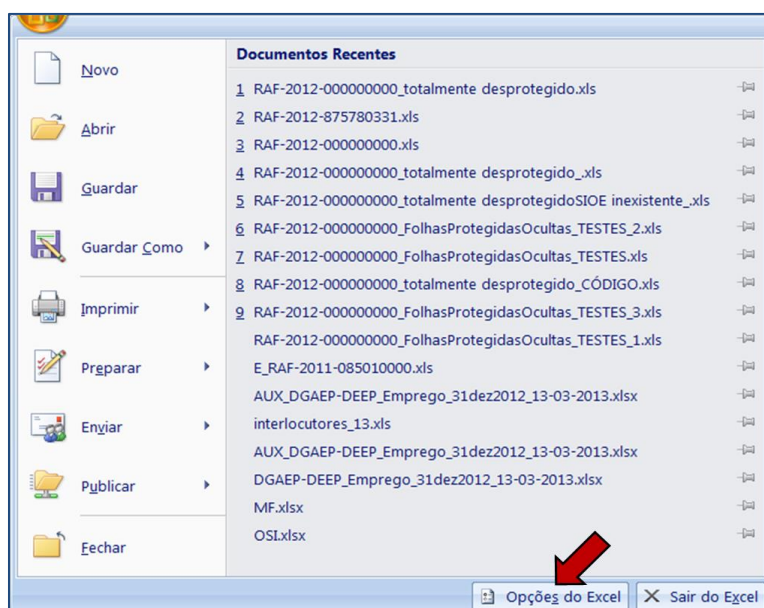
Novo

Abrir

Guardar

Guardar Como

Imprimir

Preparar

Enviar

Publicar

Fechar

Documentos Recentes

1 RAF-2012-000000000_totalmente desprotegido.xls
2 RAF-2012-875780331.xls
3 RAF-2012-000000000.xls
4 RAF-2012-000000000_totalmente desprotegido_.xls
5 RAF-2012-000000000_totalmente desprotegidoSIOE inexistente_.xls
6 RAF-2012-000000000_FolhasProtegidasOcultas_TESTES_2.xls
7 RAF-2012-000000000_FolhasProtegidasOcultas_TESTES.xls
8 RAF-2012-000000000_totalmente desprotegido_CÓDIGO.xls
9 RAF-2012-000000000_FolhasProtegidasOcultas_TESTES_3.xls
RAF-2012-000000000_FolhasProtegidasOcultas_TESTES_1.xls
E_RAF-2011-085010000.xls
AUX_DGAEP-DEEP_Emprego_31dez2012_13-03-2013.xlsx
interlocutores_13.xls
AUX_DGAEP-DEEP_Emprego_31dez2012_13-03-2013.xlsx
DGAEP-DEEP_Emprego_31dez2012_13-03-2013.xlsx
MF.xlsx
OSI.xlsx

Opções do Excel
Sair do Excel